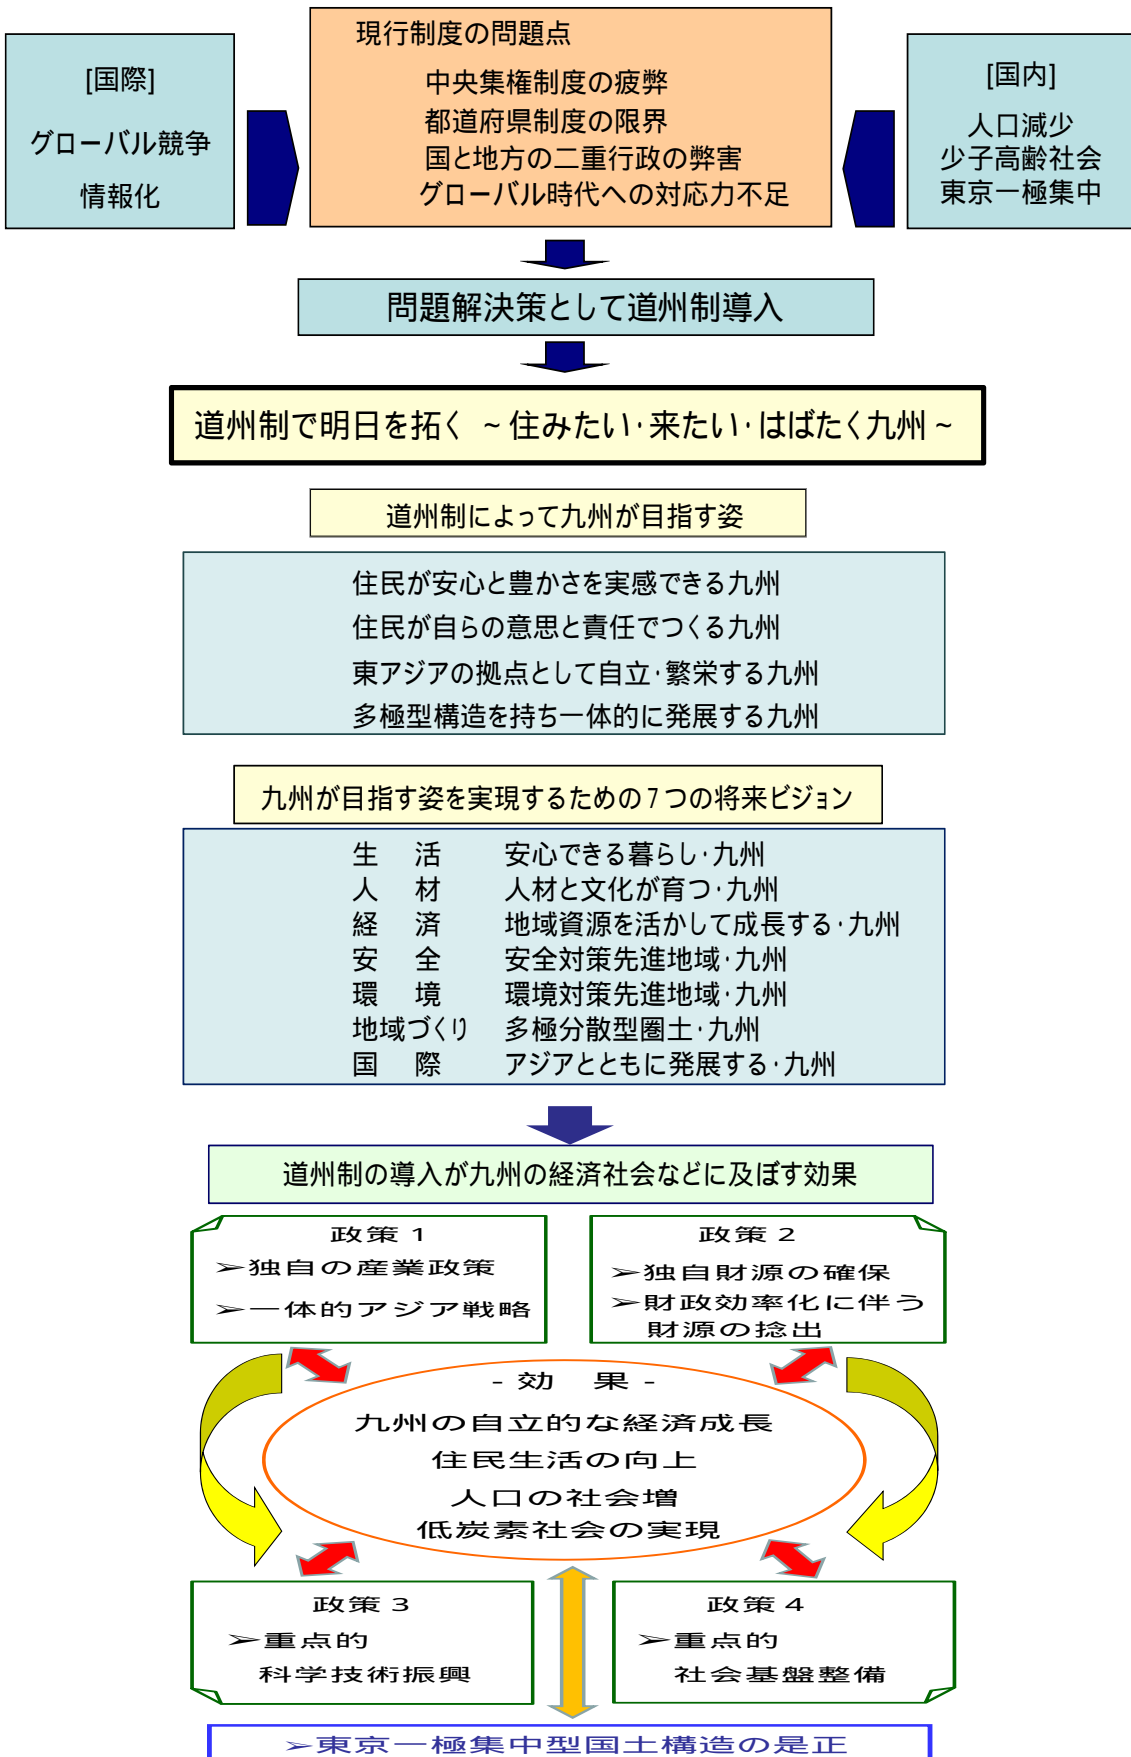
[国際]

グローバル競争

情報化

現行制度の問題点

中央集権制度の疲弊
都道府県制度の限界
国と地方の二重行政の弊害
グローバル時代への対応力不足

[国内]

人口減少
少子高齢社会
東京一極集中

問題解決策として道州制導入

道州制で明日を拓く ~住みたい･来たい･はばたく九州~

道州制によって九州が目指す姿

住民が安心と豊かさを実感できる九州
住民が自らの意思と責任でつくる九州
東アジアの拠点として自立･繁栄する九州
多極型構造を持ち一体的に発展する九州

九州が目指す姿を実現するための7つの将来ビジョン

| | |
|---|---|
| 生　活 | 安心できる暮らし･九州 |
| 人　材 | 人材と文化が育つ･九州 |
| 経　済 | 地域資源を活かして成長する･九州 |
| 安　全 | 安全対策先進地域･九州 |
| 環　境 | 環境対策先進地域･九州 |
| 地域づくり | 多極分散型圏土･九州 |
| 国　際 | アジアとともに発展する･九州 |

道州制の導入が九州の経済社会などに及ぼす効果

政策 1
➢独自の産業政策
➢一体的アジア戦略

政策 2
➢独自財源の確保
➢財政効率化に伴う財源の捻出

- 効　果 -
九州の自立的な経済成長
住民生活の向上
人口の社会増
低炭素社会の実現

政策 3
➢重点的
科学技術振興

政策 4
➢重点的
社会基盤整備

➢東京一極集中型国土構造の是正